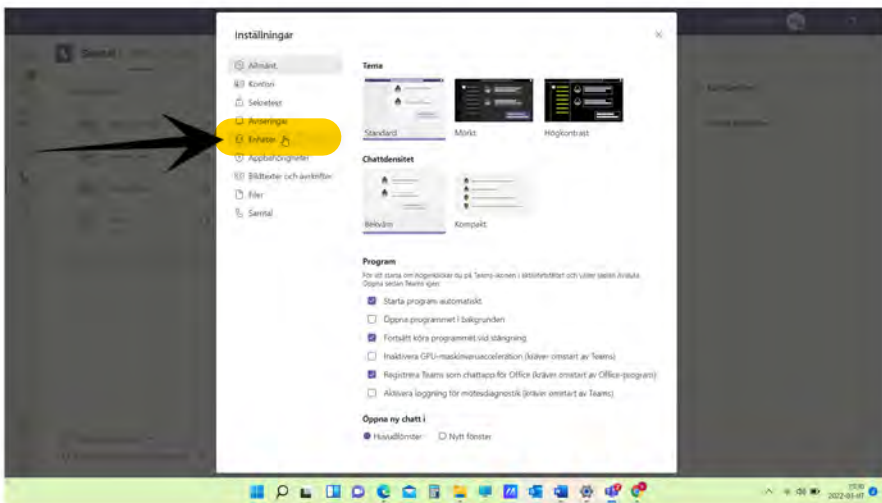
Inställningar

Allmänt
Konton
Sekretess
Aviseringar
Enheter
Appbehörigheter
Bildtexter och avskrifter
Filer
Samtal

Tema

Standard
Mörkt
Högkontrast

Chattdensitet

Bekväm
Kompakt

Program

För att starta om högerklickar du på Teams-ikonen i aktivitetsfältet och väljer sedan Avsluta. Öppna sedan Teams igen.

Starta program automatiskt
Öppna programmet i bakgrunden
Fortsätt köra programmet vid stängning
Inaktivera GPU-maskinvaruacceleration (kräver omstart av Teams)
Registrera Teams som chattapp för Office (kräver omstart av Office-program)
Aktivera loggning för mötesdiagnostik (kräver omstart av Teams)

Öppna ny chatt i

Huvudfönster
Nytt fönster

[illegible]
2022-03-07